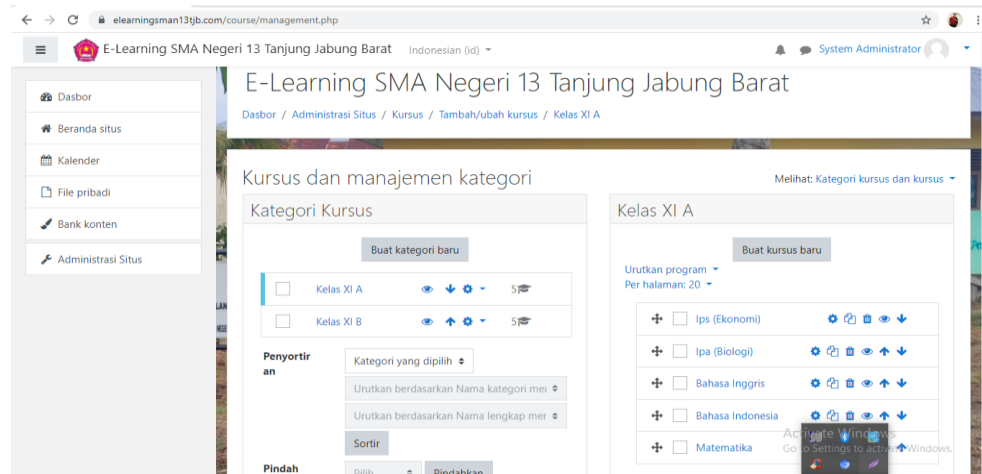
elearningsman13tjb.com/course/management.php

E-Learning SMA Negeri 13 Tanjung Jabung Barat Indonesian (id)

System Administrator

Dasbor
Beranda situs
Kalender
File pribadi
Bank konten
Administrasi Situs

E-Learning SMA Negeri 13 Tanjung Jabung Barat

Dasbor / Administrasi Situs / Kursus / Tambah/ubah kursus / Kelas XI A

Kursus dan manajemen kategori

Melihat: Kategori kursus dan kursus

Kategori Kursus

Buat kategori baru

Kelas XI A 5
Kelas XI B 5

Penyortiran

Kategori yang dipilih
Urutkan berdasarkan Nama kategori mer
Urutkan berdasarkan Nama lengkap mer
Sortir

Pindah

Pilih
Pindahkan

Kelas XI A

Buat kursus baru

Urutkan program
Per halaman: 20

Ips (Ekonomi)
Ipa (Biologi)
Bahasa Inggris
Bahasa Indonesia
Matematika

Activate Windows
Go to Settings to activate Windows.